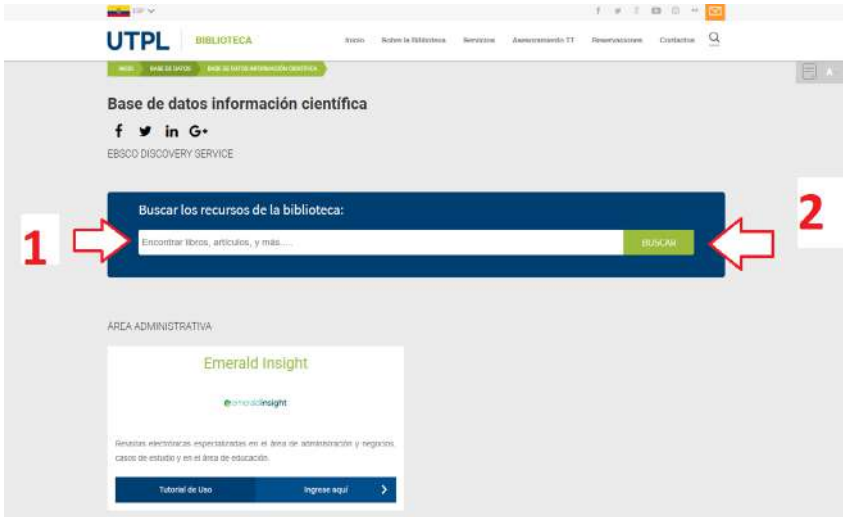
ESP

UTPL BIBLIOTECA

Inicio Sobre la Biblioteca Servicios Asesoramiento TT Reservaciones Contactos

INICIO BASE DE DATOS BASE DE DATOS INFORMACIÓN CIENTÍFICA

Base de datos información científica

f in G+

EBSCO DISCOVERY SERVICE

Buscar los recursos de la biblioteca:

1

Encontrar libros, artículos, y más....

BUSCAR

2

ÁREA ADMINISTRATIVA

Emerald Insight

emeraldinsight

Revistas electrónicas especializadas en el área de administración y negocios, casos de estudio y en el área de educación.

Tutorial de Uso

Ingrese aquí ›